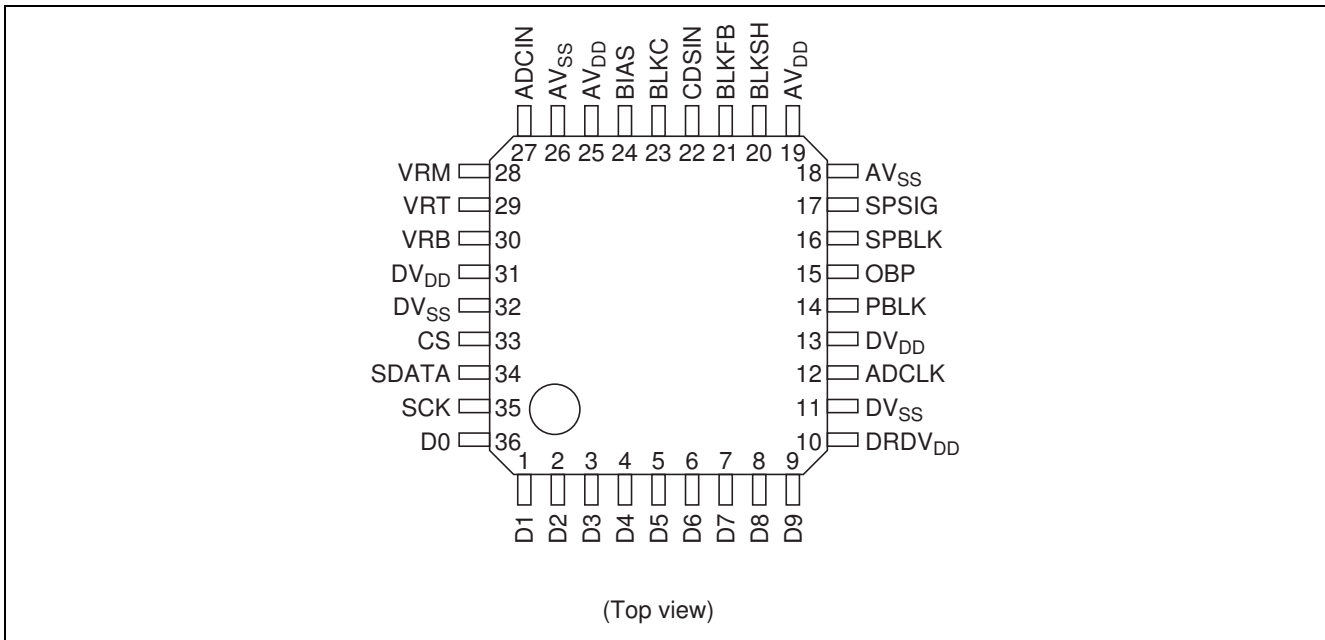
ADCIN $AV_{SS}$ $AV_{DD}$ BIAS BLKC CDSIN BLKFB BLKSH $AV_{DD}$

27 26 25 24 23 22 21 20 19

VRM 28
VRT 29
VRB 30
$DV_{DD}$ 31
$DV_{SS}$ 32
CS 33
SDATA 34
SCK 35
D0 36

18 $AV_{SS}$
17 SPSIG
16 SPBLK
15 OBP
14 PBLK
13 $DV_{DD}$
12 ADCLK
11 $DV_{SS}$
10 $DRDV_{DD}$

1 2 3 4 5 6 7 8 9

D1 D2 D3 D4 D5 D6 D7 D8 D9

(Top view)